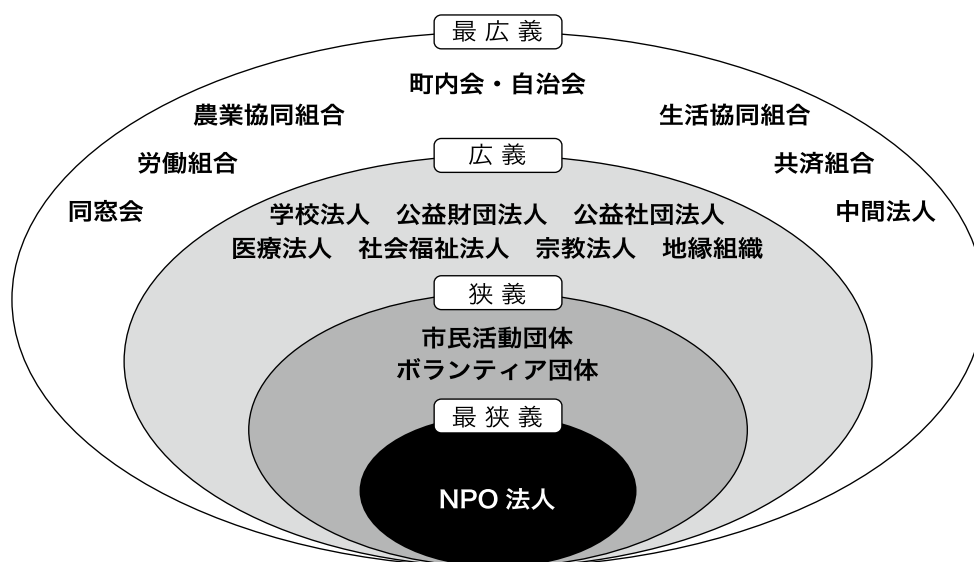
最広義

町内会・自治会

農業協同組合

生活協同組合

労働組合

共済組合

同窓会

中間法人

広義

学校法人　公益財団法人　公益社団法人

医療法人　社会福祉法人　宗教法人　地縁組織

狭義

市民活動団体
ボランティア団体

最狭義

NPO 法人